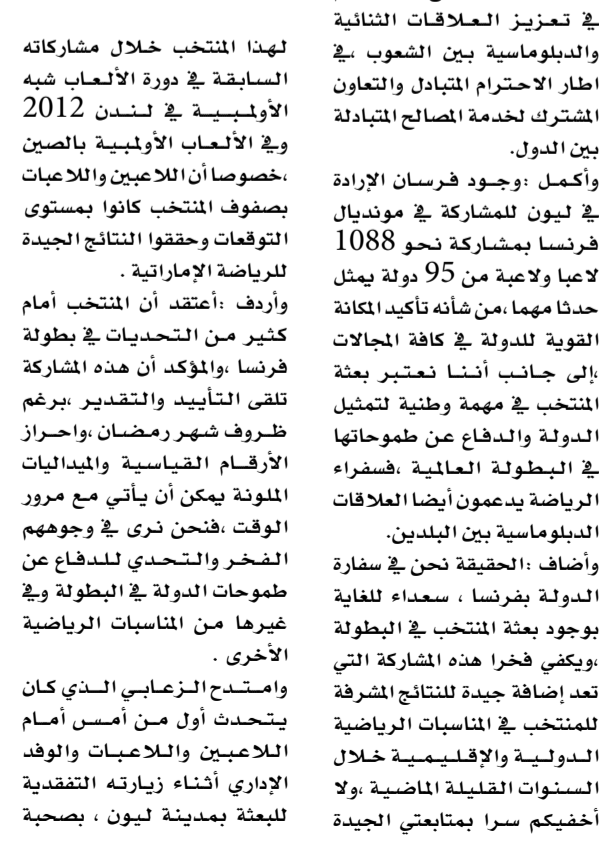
في تعزيز العلاقات الثنائية والدبلوماسية بين الشعوب ،في اطار الاحترام المتبادل والتعاون المشترك لخدمة المصالح المتبادلة بين الدول.

وأكمل :وجود فرسان الإرادة في ليون للمشاركة في مونديال فرنسا بمشاركة نحو 1088 لاعبا ولاعبة من 95 دولة يمثل حدثا مهما ،من شأنه تأكيد المكانة القوية للدولة في كافة المجالات ،إلى جانب أننا نعتبر بعثة المنتخب في مهمة وطنية لتمثيل الدولة والدفاع عن طموحاتها في البطولة العالمية ،فسفراء الرياضة يدعمون أيضا العلاقات الدبلوماسية بين البلدين.

وأضاف :الحقيقة نحن في سفارة الدولة بفرنسا ، سعداء للغاية بوجود بعثة المنتخب في البطولة ،ويكفي فخرا هذه المشاركة التي تعد إضافة جيدة للنتائج المشرفة للمنتخب في المناسبات الرياضية الدولية والإقليمية خلال السنوات القليلة الماضية ،ولا أخفيكم سرا بمتابعتي الجيدة

لهذا المنتخب خلال مشاركاته السابقة في دورة الألعاب شبه الأولمبية في لندن 2012 وفي الألعاب الأولمبية بالصين ،خصوصا أن اللاعبين واللاعبات بصفوف المنتخب كانوا بمستوى التوقعات وحققوا النتائج الجيدة للرياضة الإماراتية .

وأردف :أعتقد أن المنتخب أمام كثير من التحديات في بطولة فرنسا ،والمؤكد أن هذه المشاركة تلقى التأييد والتقدير ،برغم ظروف شهر رمضان ،واحراز الأرقام القياسية والميداليات الملونة يمكن أن يأتي مع مرور الوقت ،فنحن نرى في وجوههم الفخر والتحدي للدفاع عن طموحات الدولة في البطولة وفي غيرها من المناسبات الرياضية الأخرى .

وامتدح الزعابي الذي كان يتحدث أول من أمس أمام اللاعبين واللاعبات والوفد الإداري أثناء زيارته التفقدية للبعثة بمدينة ليون ، بصحبة